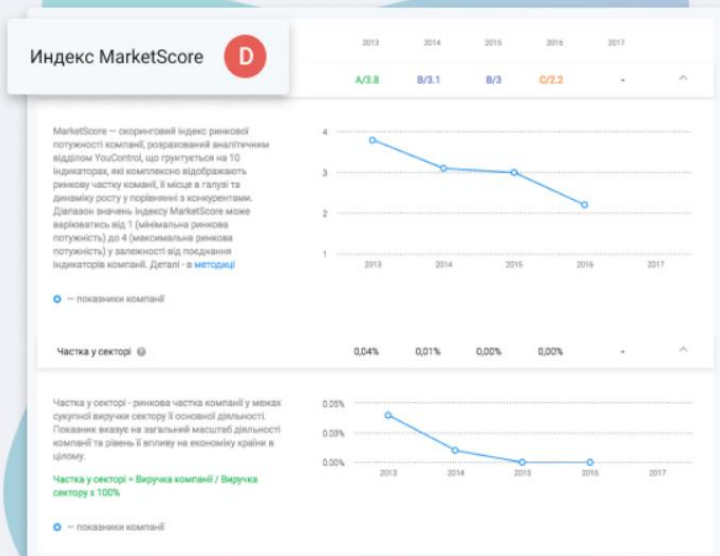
Индекс MarketScore D

| 2013 | 2014 | 2015 | 2016 | 2017 |
|---|---|---|---|---|
| A/3.8 | B/3.1 | B/3 | C/2.2 | - |

MarketScore — скоринговий індекс ринкової потужності компанії, розрахований аналітичним відділом YouControl, що ґрунтується на 10 індикаторах, які комплексно відображають ринкову частку компанії, її місце в галузі та динаміку росту у порівнянні з конкурентами. Діапазон значень індексу MarketScore може варіюватись від 1 (мінімальна ринкова потужність) до 4 (максимальна ринкова потужність) у залежності від поєднання індикаторів компанії. Деталі - в методиці

4
3
2
1
2013 2014 2015 2016 2017

— показники компанії

Частка у секторі

| 0,04% | 0,01% | 0,00% | 0,00% | - |
|---|---|---|---|---|

Частка у секторі - ринкова частка компанії у межах сукупної виручки сектору її основної діяльності. Показник вказує на загальний масштаб діяльності компанії та рівень її впливу на економіку країни в цілому.

Частка у секторі = Виручка компанії / Виручка сектору х 100%

0.05%
0.03%
0.00%
2013 2014 2015 2016 2017

— показники компанії